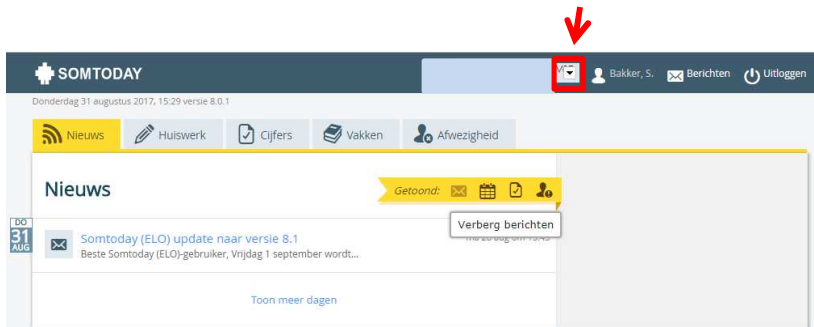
SOMTODAY

Bakker, S. Berichten Uitloggen

Donderdag 31 augustus 2017, 15:29 versie 8.0.1

Nieuws Huiswerk Cijfers Vakken Afwezigheid

Nieuws

Getoond:

Verberg berichten

DO 31 AUG

Somtoday (ELO) update naar versie 8.1

Beste Somtoday (ELO)-gebruiker, Vrijdag 1 september wordt...

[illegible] 28 aug om 15:45

Toon meer dagen